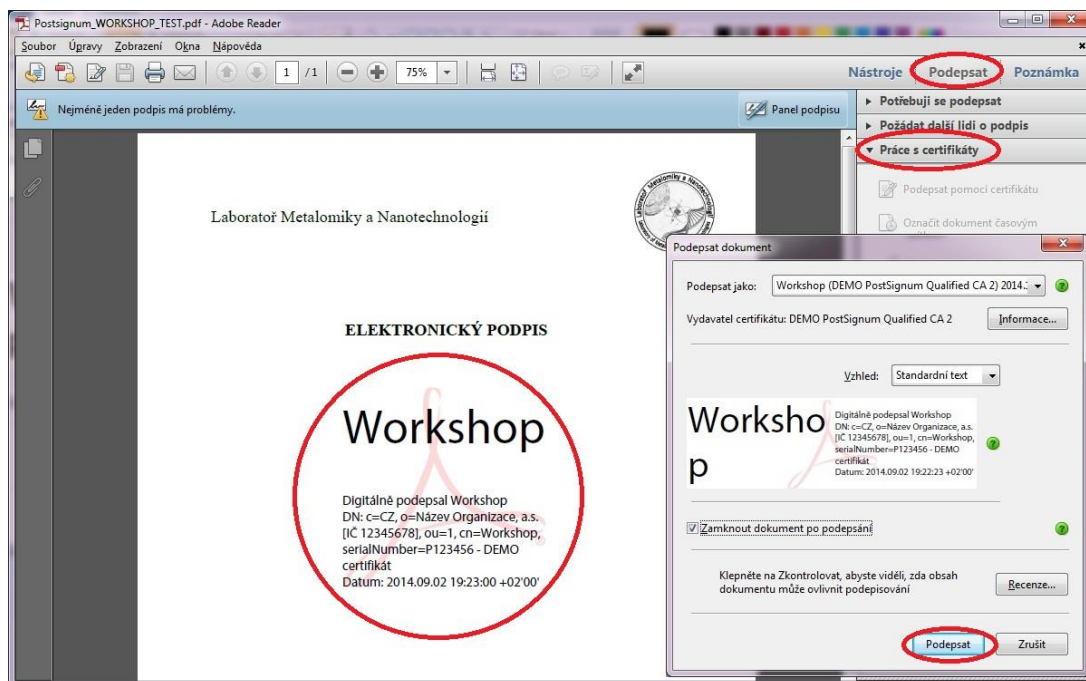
Postsignum_WORKSHOP_TEST.pdf - Adobe Reader

Soubor Úpravy Zobrazení Okna Nápověda

1 /1 75%

Nástroje Podepsat Poznámka

Nejméně jeden podpis má problémy.

Panel podpisu

▸ Potřebuji se podepsat
▸ Požádat další lidi o podpis
▾ Práce s certifikáty

Podepsat pomocí certifikátu
Označit dokument časovým

Laboratoř Metalomiky a Nanotechnologií

ELEKTRONICKÝ PODPIS

Workshop

Digitálně podepsal Workshop
DN: c=CZ, o=Název Organizace, a.s. [IČ 12345678], ou=1, cn=Workshop, serialNumber=P123456 - DEMO certifikát
Datum: 2014.09.02 19:23:00 +02'00'

Podepsat dokument

Podepsat jako: Workshop (DEMO PostSignum Qualified CA 2) 2014.

Vydavatel certifikátu: DEMO PostSignum Qualified CA 2 Informace...

Vzhled: Standardní text

Worksho p

Digitálně podepsal Workshop
DN: c=CZ, o=Název Organizace, a.s. [IČ 12345678], ou=1, cn=Workshop, serialNumber=P123456 - DEMO certifikát
Datum: 2014.09.02 19:22:23 +02'00'

Zamknout dokument po podepsání

Klepněte na Zkontrolovat, abyste viděli, zda obsah dokumentu může ovlivnit podepisování

Recenze...

Podepsat Zrušit